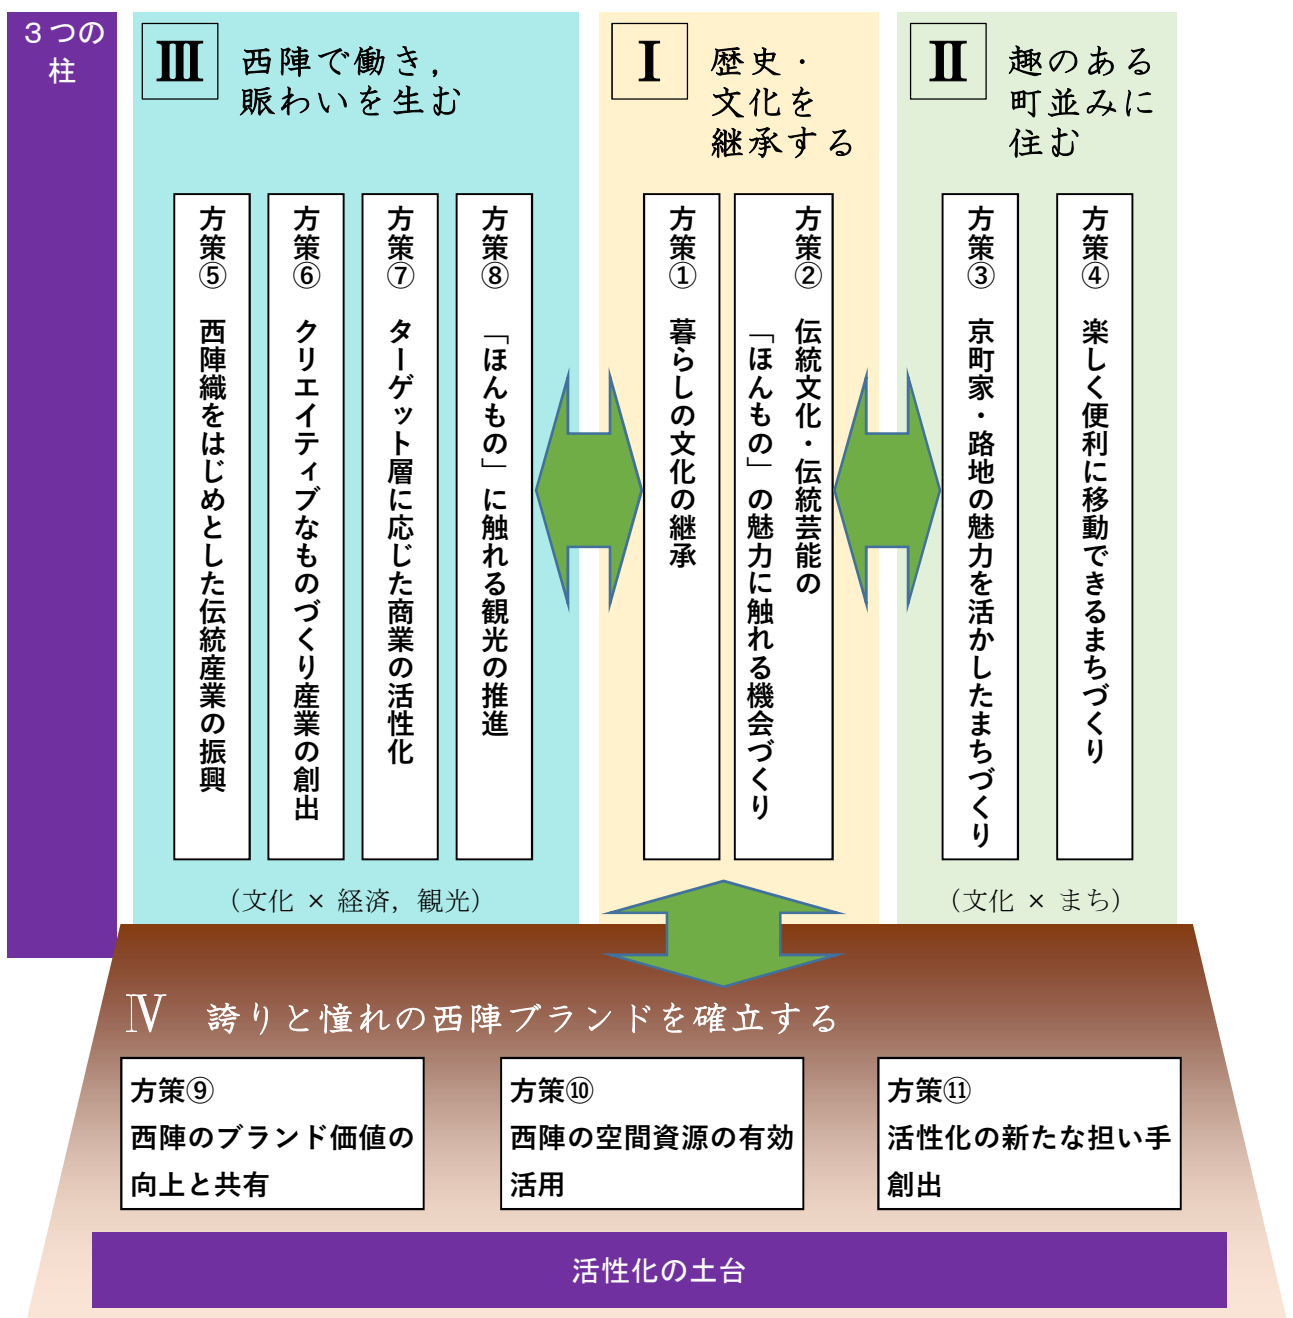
３つの柱

Ⅲ　西陣で働き，賑わいを生む

方策⑤　西陣織をはじめとした伝統産業の振興

方策⑥　クリエイティブなものづくり産業の創出

方策⑦　ターゲット層に応じた商業の活性化

方策⑧　「ほんもの」に触れる観光の推進

（文化 × 経済，観光）

Ⅰ　歴史・文化を継承する

方策①　暮らしの文化の継承

方策②　伝統文化・伝統芸能の「ほんもの」の魅力に触れる機会づくり

Ⅱ　趣のある町並みに住む

方策③　京町家・路地の魅力を活かしたまちづくり

方策④　楽しく便利に移動できるまちづくり

（文化 × まち）

Ⅳ　誇りと憧れの西陣ブランドを確立する

方策⑨
西陣のブランド価値の向上と共有

方策⑩
西陣の空間資源の有効活用

方策⑪
活性化の新たな担い手創出

活性化の土台